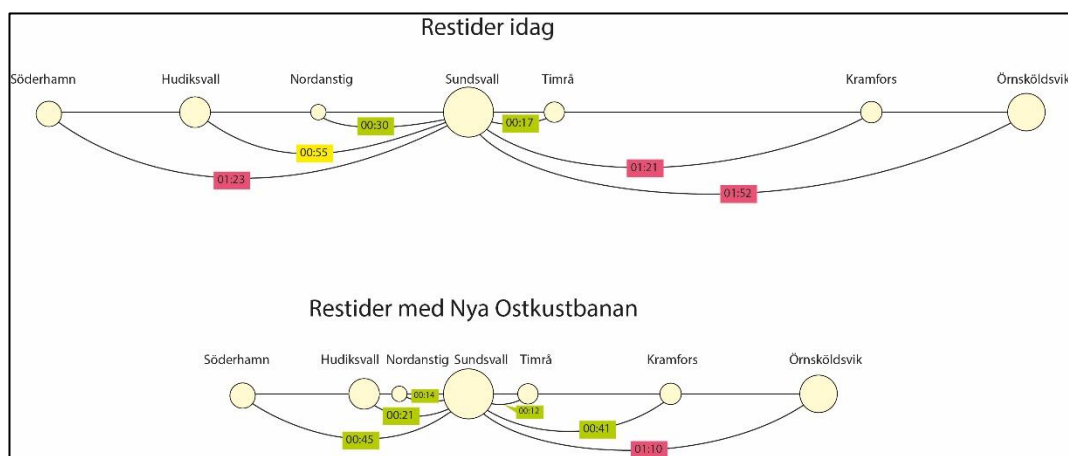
Restider idag

Söderhamn Hudiksvall Nordanstig Sundsvall Timrå Kramfors Örnsköldsvik

00:30
00:17
00:55
01:23
01:21
01:52

Restider med Nya Ostkustbanan

Söderhamn Hudiksvall Nordanstig Sundsvall Timrå Kramfors Örnsköldsvik

00:14
00:21
00:12
00:45
00:41
01:10